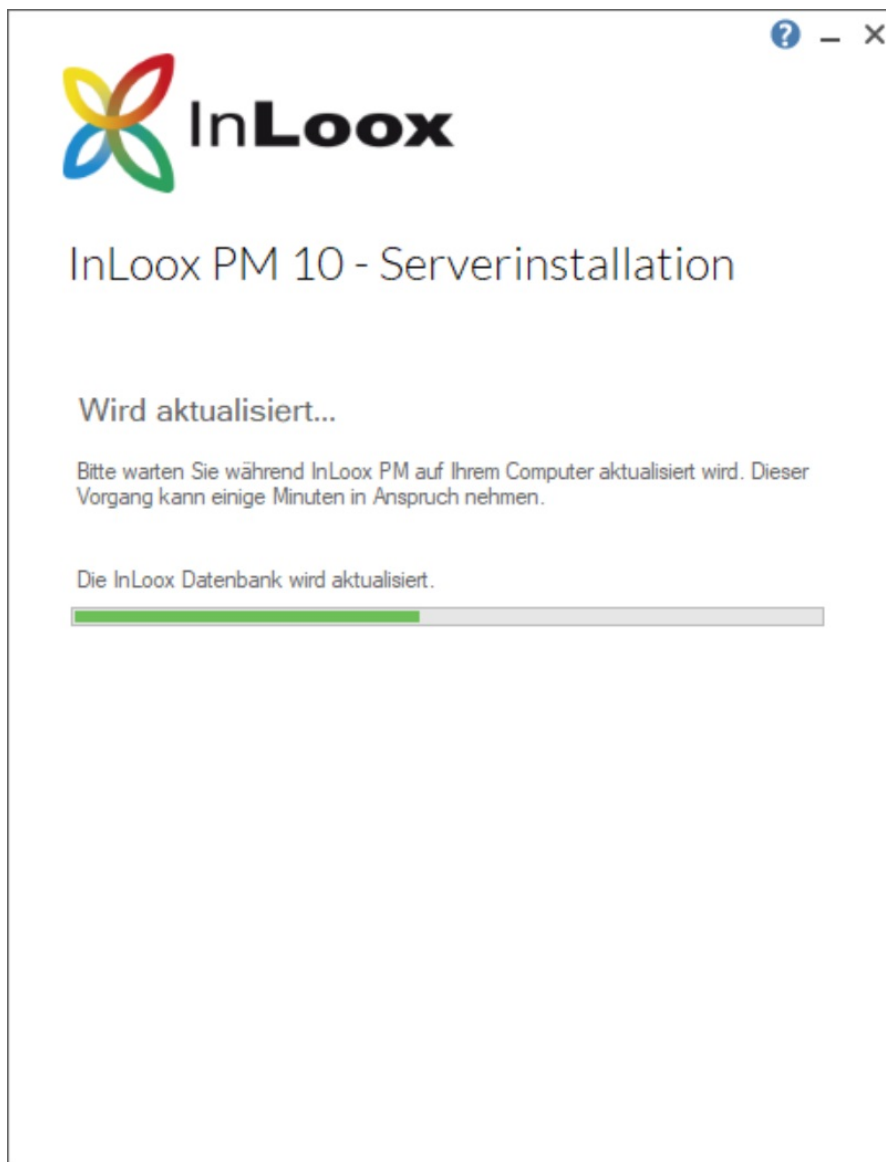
? – ×

InLoox

InLoox PM 10 - Serverinstallation

Wird aktualisiert...

Bitte warten Sie während InLoox PM auf Ihrem Computer aktualisiert wird. Dieser Vorgang kann einige Minuten in Anspruch nehmen.

Die InLoox Datenbank wird aktualisiert.